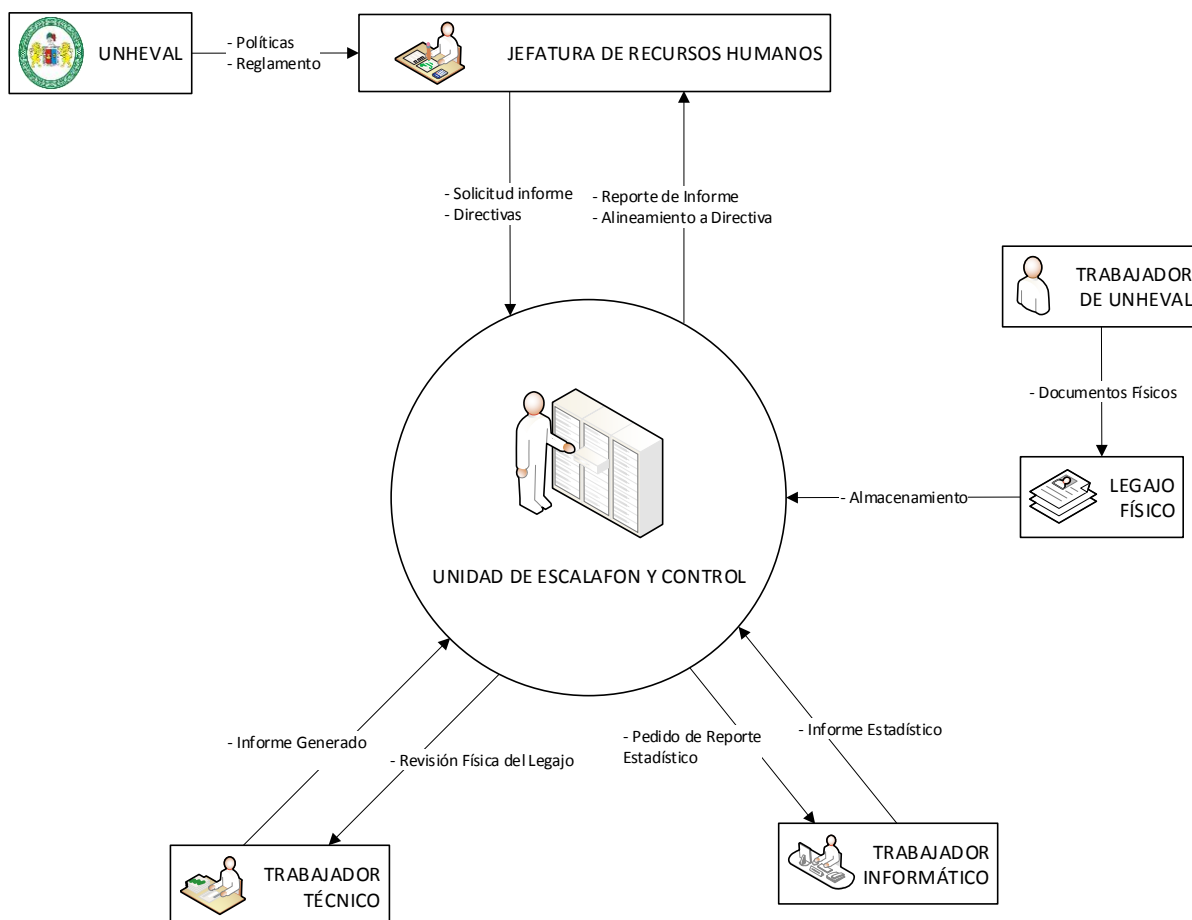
UNHEVAL

- Políticas
- Reglamento

JEFATURA DE RECURSOS HUMANOS

- Solicitud informe
- Directivas

- Reporte de Informe
- Alineamiento a Directiva

TRABAJADOR DE UNHEVAL

- Documentos Físicos

LEGAJO FÍSICO

- Almacenamiento

UNIDAD DE ESCALAFON Y CONTROL

- Informe Generado

- Revisión Física del Legajo

- Pedido de Reporte Estadístico

- Informe Estadístico

TRABAJADOR TÉCNICO

TRABAJADOR INFORMÁTICO